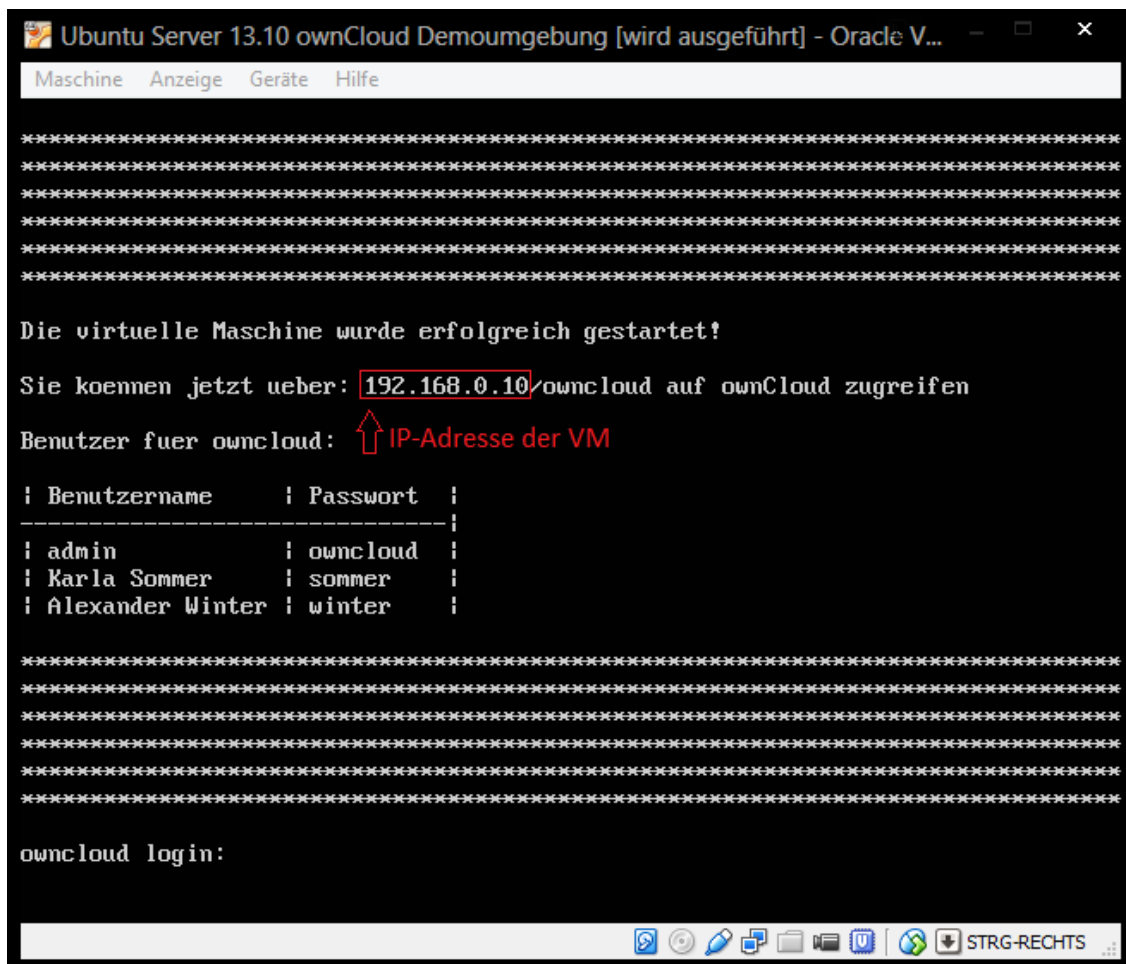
Ubuntu Server 13.10 ownCloud Demoumgebung [wird ausgeführt] - Oracle V...

Maschine Anzeige Geräte Hilfe

********************************************************************************
********************************************************************************
********************************************************************************
********************************************************************************
********************************************************************************
********************************************************************************

Die virtuelle Maschine wurde erfolgreich gestartet!

Sie koennen jetzt ueber: 192.168.0.10/owncloud auf ownCloud zugreifen

Benutzer fuer owncloud:

IP-Adresse der VM

| Benutzername | Passwort |
|---|---|
| admin | owncloud |
| Karla Sommer | sommer |
| Alexander Winter | winter |

********************************************************************************
********************************************************************************
********************************************************************************
********************************************************************************
********************************************************************************
********************************************************************************

owncloud login:

STRG-RECHTS